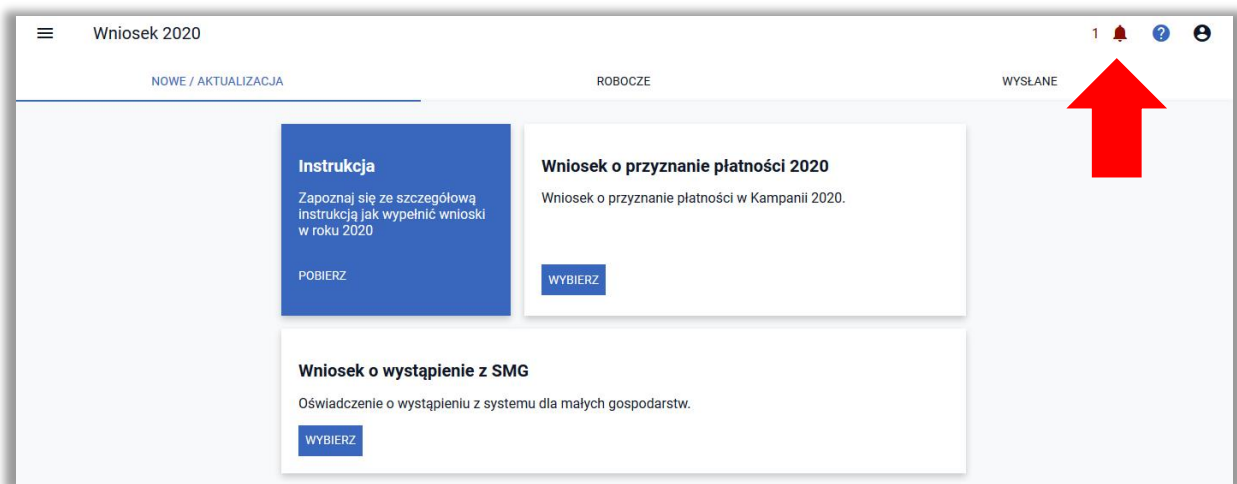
Wniosek 2020

1

NOWE / AKTUALIZACJA

ROBOCZE

WYSŁANE

Instrukcja

Zapoznaj się ze szczegółową instrukcją jak wypełnić wnioski w roku 2020

POBIERZ

Wniosek o przyznanie płatności 2020

Wniosek o przyznanie płatności w Kampanii 2020.

WYBIERZ

Wniosek o wystąpienie z SMG

Oświadczenie o wystąpieniu z systemu dla małych gospodarstw.

WYBIERZ